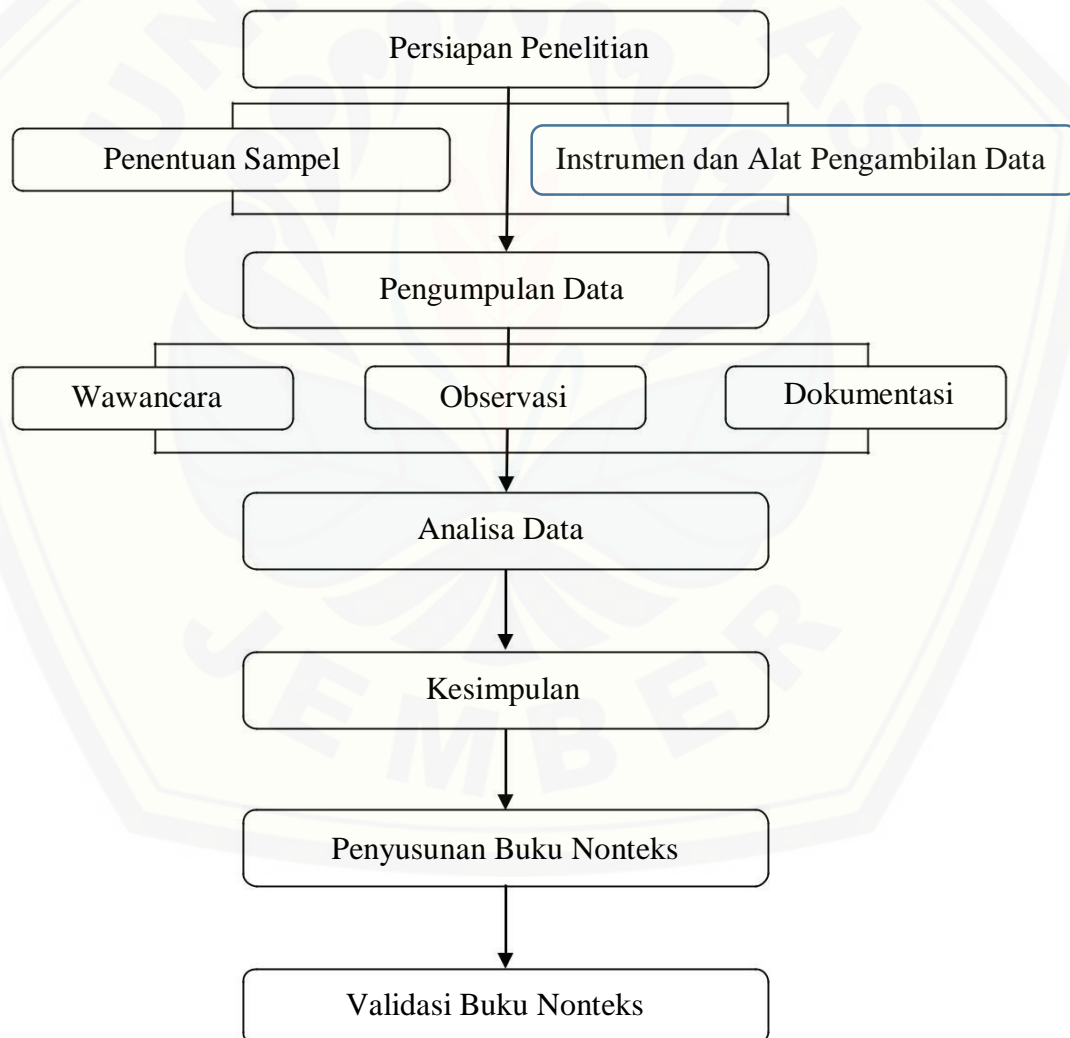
Persiapan Penelitian

Penentuan Sampel

Instrumen dan Alat Pengambilan Data

Pengumpulan Data

Wawancara

Observasi

Dokumentasi

Analisa Data

Kesimpulan

Penyusunan Buku Nonteks

Validasi Buku Nonteks